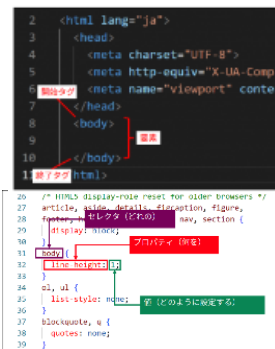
2 <html lang="ja">
3 <head>
4 <meta charset="UTF-8">
5 <meta http-equiv="X-UA-Comp
6 <meta name="viewport" conte
7 </head>
8 <body>
9
10 </body>
11 </html>

開始タグ
要素
終了タグ

28 /* HTML5 display-role reset for older browsers */
29 article, aside, details, figcaption, figure,
footer, header, hgroup, menu, nav, section {
30 display: block;
31 }
32 body {
33 line-height: 1;
34 }
35 ol, ul {
36 list-style: none;
37 }
38 blockquote, q {
39 quotes: none;
40 }

セレクタ（どれの）
プロパティ（何を）
値（どのように設定する）